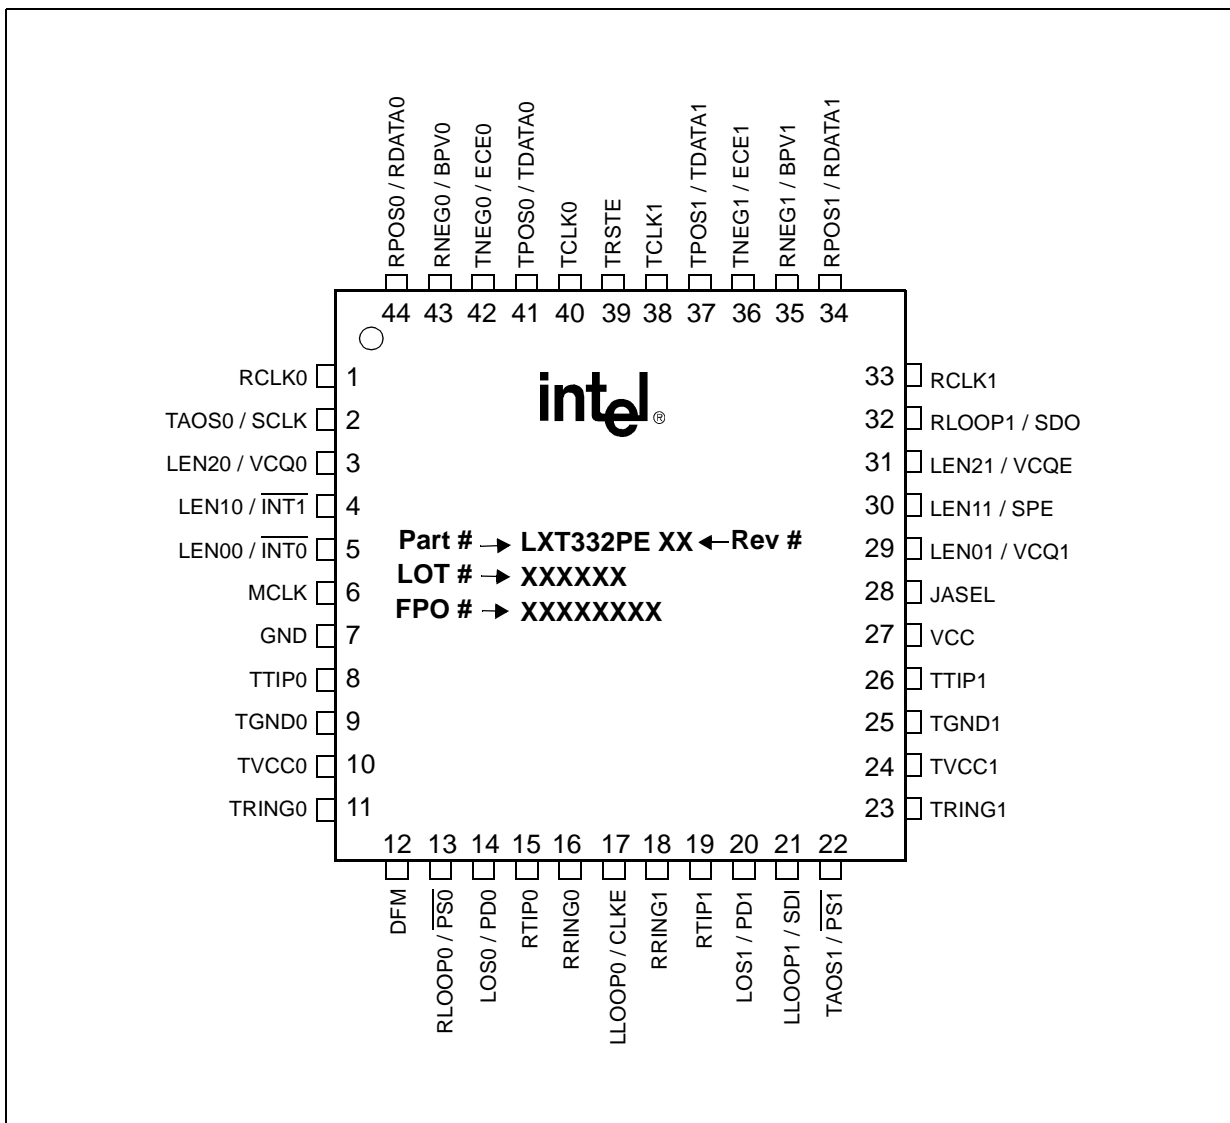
RPOS0 / RDATA0
RNEG0 / BPV0
TNEG0 / ECE0
TPOS0 / TDATA0
TCLK0
TRSTE
TCLK1
TPOS1 / TDATA1
TNEG1 / ECE1
RNEG1 / BPV1
RPOS1 / RDATA1

44 43 42 41 40 39 38 37 36 35 34

RCLK0 1
TAOS0 / SCLK 2
LEN20 / VCQ0 3
LEN10 / $\overline{INT1}$ 4
LEN00 / $\overline{INT0}$ 5
MCLK 6
GND 7
TTIP0 8
TGND0 9
TVCC0 10
TRING0 11

intel®

Part # → LXT332PE XX ← Rev #
LOT # → XXXXXX
FPO # → XXXXXXXX

33 RCLK1
32 RLOOP1 / SDO
31 LEN21 / VCQE
30 LEN11 / SPE
29 LEN01 / VCQ1
28 JASEL
27 VCC
26 TTIP1
25 TGND1
24 TVCC1
23 TRING1

12 13 14 15 16 17 18 19 20 21 22

DFM
RLOOP0 / $\overline{PS0}$
LOS0 / PD0
RTIP0
RRING0
LLOOP0 / CLKE
RRING1
RTIP1
LOS1 / PD1
LLOOP1 / SDI
TAOS1 / $\overline{PS1}$